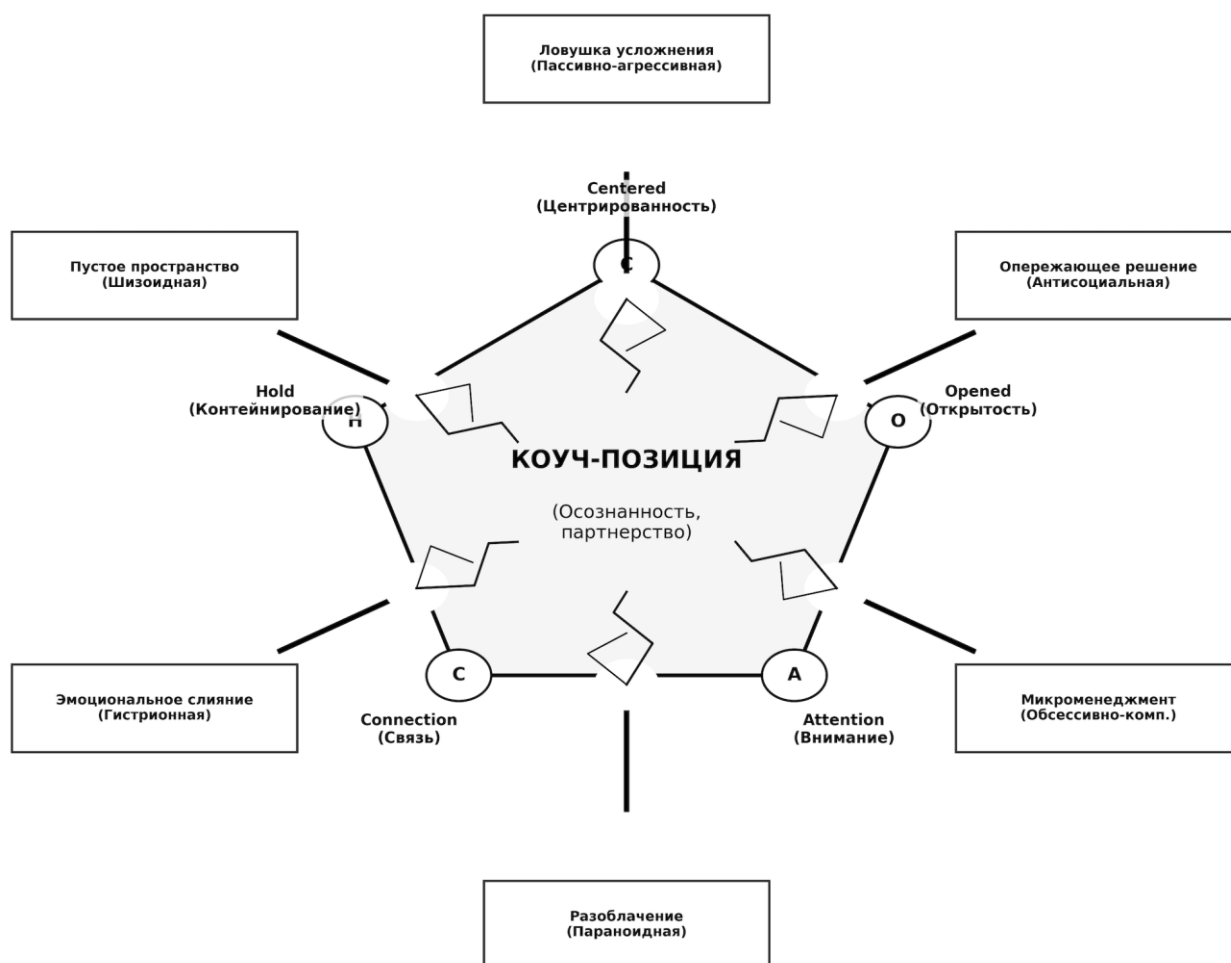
Ловушка усложнения
(Пассивно-агрессивная)

Centered
(Центрированность)

C

Пустое пространство
(Шизоидная)

Опережающее решение
(Антисоциальная)

Hold
(Контейнирование)

H

Opened
(Открытость)

O

КОУЧ-ПОЗИЦИЯ

(Осознанность,
партнерство)

Эмоциональное слияние
(Гистрионная)

C

A

Микроменеджмент
(Обсессивно-комп.)

Connection
(Связь)

Attention
(Внимание)

Разоблачение
(Параноидная)